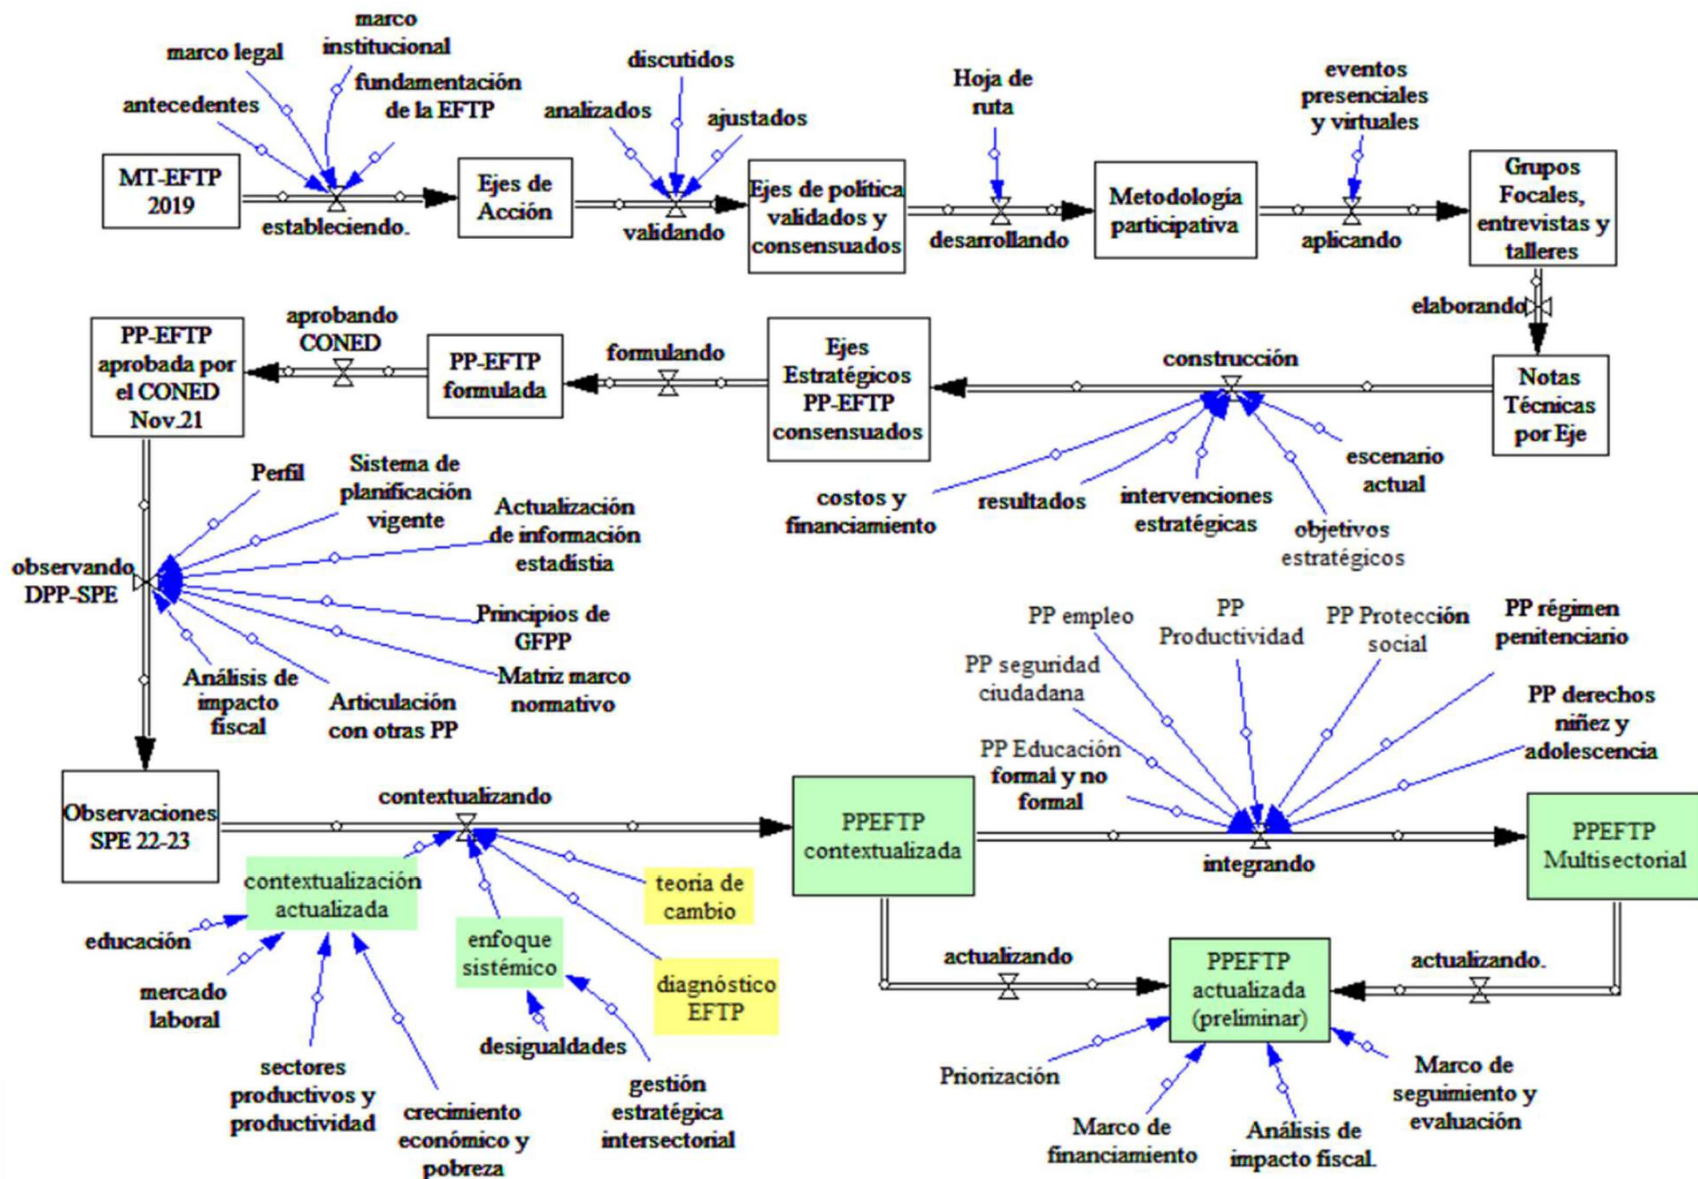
marco institucional

marco legal

antecedentes

fundamentación de la EFTP

MT-EFTP 2019

estableciendo.

Ejes de Acción

discutidos

analizados

ajustados

validando

Ejes de política validados y consensuados

Hoja de ruta

desarrollando

Metodología participativa

eventos presenciales y virtuales

aplicando

Grupos Focales, entrevistas y talleres

elaborando

Notas Técnicas por Eje

construcción

escenario actual

objetivos estratégicos

intervenciones estratégicas

resultados

costos y financiamiento

Ejes Estratégicos PP-EFTP consensuados

formulando

PP-EFTP formulada

aprobando CONED

PP-EFTP aprobada por el CONED Nov.21

Perfil

Sistema de planificación vigente

Actualización de información estadística

observando DPP-SPE

Principios de GFPP

Matriz marco normativo

Articulación con otras PP

Análisis de impacto fiscal

Observaciones SPE 22-23

contextualizando

contextualización actualizada

educación

mercado laboral

sectores productivos y productividad

crecimiento económico y pobreza

enfoque sistémico

desigualdades

gestión estratégica intersectorial

teoria de cambio

diagnóstico EFTP

PPEFTP contextualizada

PP empleo

PP Productividad

PP Protección social

PP régimen penitenciario

PP seguridad ciudadana

PP derechos niñez y adolescencia

PP Educación formal y no formal

integrando

PPEFTP Multisectorial

actualizando

actualizando.

PPEFTP actualizada (preliminar)

Priorización

Marco de financiamiento

Análisis de impacto fiscal.

Marco de seguimiento y evaluación